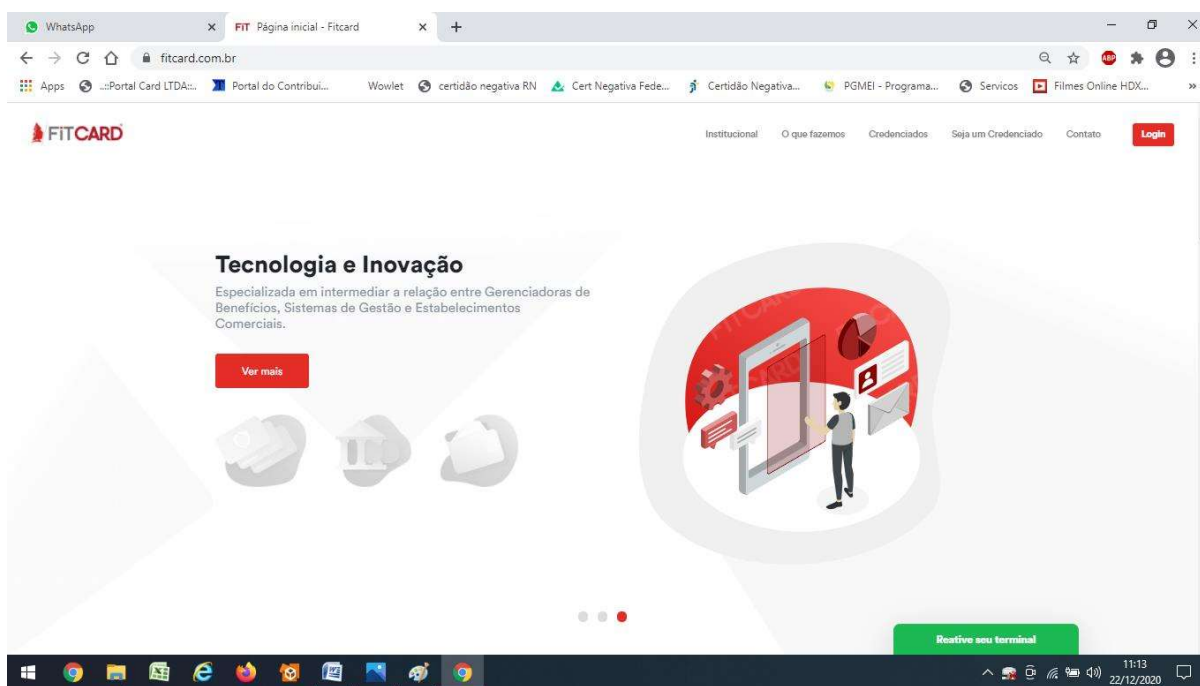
WhatsApp
FIT Página inicial - Fitcard
fitcard.com.br
Apps .::Portal Card LTDA::. Portal do Contribui... Wowlet certidão negativa RN Cert Negativa Fede... Certidão Negativa... PGMEI - Programa... Servicos Filmes Online HDX...

FITCARD
Institucional O que fazemos Credenciados Seja um Credenciado Contato Login

Tecnologia e Inovação
Especializada em intermediar a relação entre Gerenciadoras de Benefícios, Sistemas de Gestão e Estabelecimentos Comerciais.

Ver mais

Reative seu terminal

11:13
22/12/2020